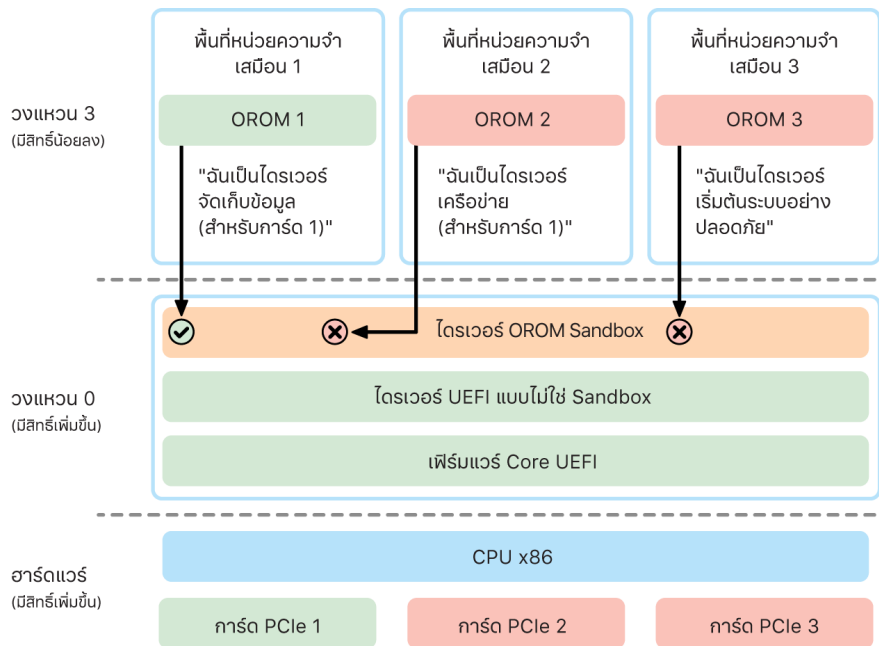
พื้นที่หน่วยความจำเสมือน 1

พื้นที่หน่วยความจำเสมือน 2

พื้นที่หน่วยความจำเสมือน 3

วงแหวน 3
(มีสิทธิ์น้อยลง)

OROM 1

OROM 2

OROM 3

"ฉันเป็นไดรเวอร์จัดเก็บข้อมูล (สำหรับการ์ด 1)"

"ฉันเป็นไดรเวอร์เครือข่าย (สำหรับการ์ด 1)"

"ฉันเป็นไดรเวอร์เริ่มต้นระบบอย่างปลอดภัย"

ไดรเวอร์ OROM Sandbox

วงแหวน 0
(มีสิทธิ์เพิ่มขึ้น)

ไดรเวอร์ UEFI แบบไม่ใช่ Sandbox

เฟิร์มแวร์ Core UEFI

ฮาร์ดแวร์
(มีสิทธิ์เพิ่มขึ้น)

CPU x86

การ์ด PCIe 1

การ์ด PCIe 2

การ์ด PCIe 3